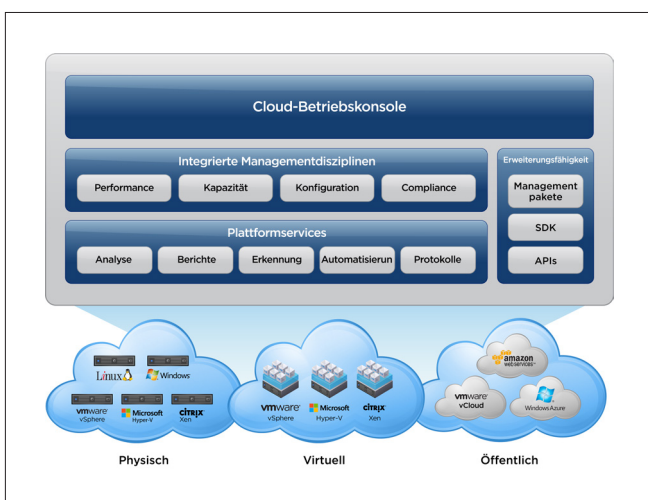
Cloud-Betriebskonsole

Integrierte Managementdisziplinen

Performance Kapazität Konfiguration Compliance

Plattformservices

Analyse Berichte Erkennung Automatisierun Protokolle

Erweiterungsfähigkeit

Management pakete

SDK

APIs

Linux Windows

vmware vSphere Microsoft Hyper-V CITRIX Xen

vmware vSphere Microsoft Hyper-V CITRIX Xen

amazon webservices

vmware vCloud

Windows Azure

Physisch

Virtuell

Öffentlich